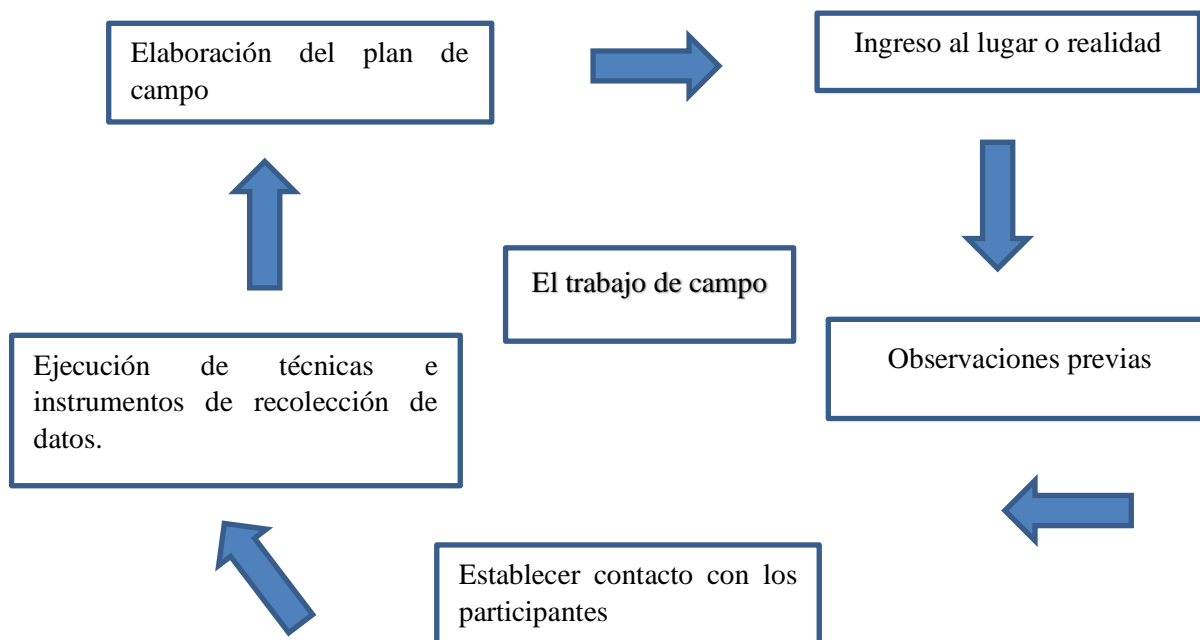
Elaboración del plan de campo

Ingreso al lugar o realidad

El trabajo de campo

Observaciones previas

Ejecución de técnicas e instrumentos de recolección de datos.

Establecer contacto con los participantes